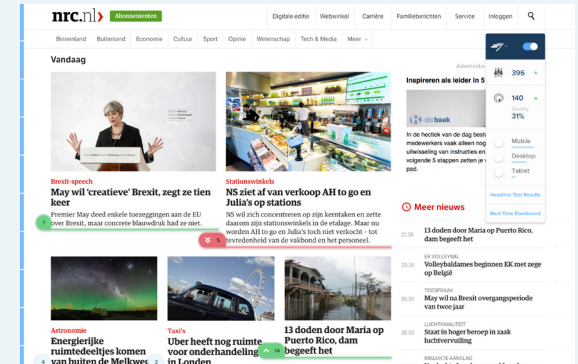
nrc.nl Abonnementen

Digitale editie | Webwinkel | Carrière | Familieberichten | Service | Inloggen

Binnenland | Buitenland | Economie | Cultuur | Sport | Opinie | Wetenschap | Tech & Media | Meer

Vandaag

Brexit-speech
May wil 'creatieve' Brexit, zegt ze tien keer

Premier May deed enkele toezeggingen aan de EU over Brexit, maar concrete blauwdruk had ze niet.

Stationswinkels
NS ziet af van verkoop AH to go en Julia's op stations

NS wil zich concentreren op zijn kerntaken en zette daarom zijn stationswinkels in de etalage. Maar nu worden AH to go en Julia's toch niet verkocht - tot tevredenheid van de vakbond en het personeel.

Advertentie
Inspireren als leider

In de hectiek van de dag besteedt medewerkers vaak minder uitwisseling van instructies en volgende 5 stappen zetten je

396

140
Quality
31%

Mobile
Desktop
Tablet

Headline Test Results

Real-Time Dashboard

Meer nieuws

21:26 13 doden door Maria op Puerto Rico, dam begeeft het

20:26 EK VOLLEYBAL
Volleybaldames beginnen EK met zege op België

16:30 TOESPRAAK
May wil na Brexit overgangsperiode van twee jaar

16:30 LUCHTKWALITEIT
Staat in hoger beroep in zaak

Astronomie
Energierijke ruimtedeeltjes komen van buiten de Melkweg

Taxi's
Uber heeft nog ruimte voor onderhandeling in Londen

13 doden door Maria op Puerto Rico, dam begeeft het